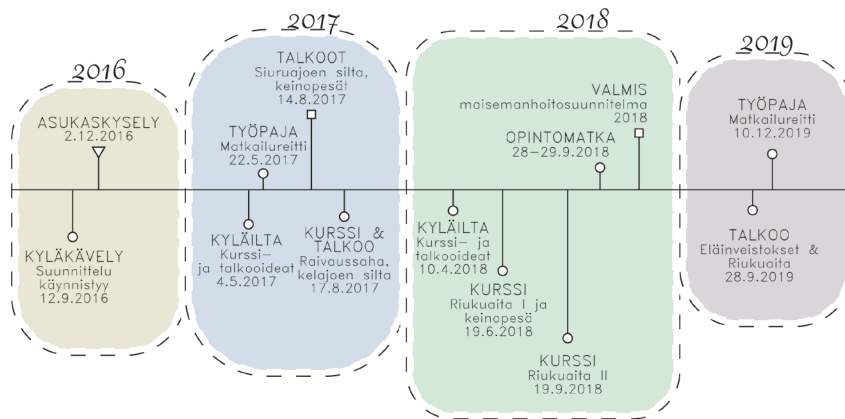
2016

ASUKASKYSELY
2.12.2016

KYLÄKÄVELY
Suunnittelu käynnistyy
12.9.2016

2017

TALKOOT
Siuruajoen silta, keinopesä
14.8.2017

TYÖPAJA
Matkailureitti
22.5.2017

KYLÄILTA
Kurssi- ja talkooideat
4.5.2017

KURSSI & TALKOO
Raivaussaha, kelajoen silta
17.8.2017

2018

VALMIS
maisemanhoitosuunnitelma
2018

OPINTOMATKA
28–29.9.2018

KYLÄILTA
Kurssi- ja talkooideat
10.4.2018

KURSSI
Riukuaita I ja keinopesä
19.6.2018

KURSSI
Riukuaita II
19.9.2018

2019

TYÖPAJA
Matkailureitti
10.12.2019

TALKOO
Eläinveistokset & Riukuaita
28.9.2019